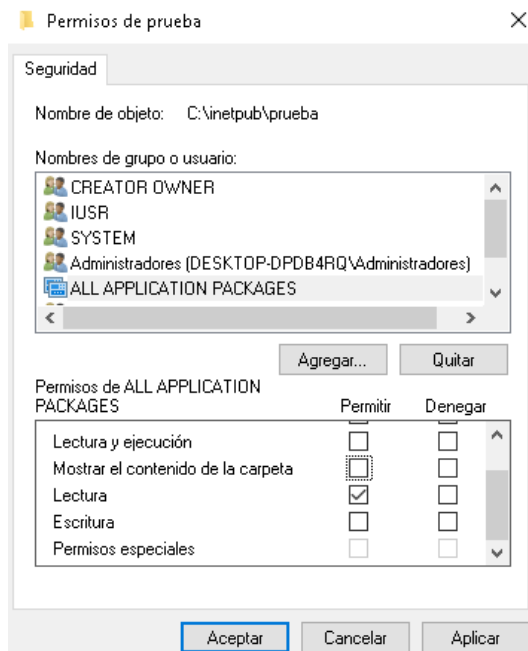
Permisos de prueba

Seguridad

Nombre de objeto: C:\inetpub\prueba

Nombres de grupo o usuario:

CREATOR OWNER
IUSR
SYSTEM
Administradores (DESKTOP-DPDB4RQ\Administradores)
ALL APPLICATION PACKAGES

Agregar... Quitar

Permisos de ALL APPLICATION PACKAGES

| | Permitir | Denegar |
|---|---|---|
| Lectura y ejecución | ☐ | ☐ |
| Mostrar el contenido de la carpeta | ☐ | ☐ |
| Lectura | ☑ | ☐ |
| Escritura | ☐ | ☐ |
| Permisos especiales | ☐ | ☐ |

Aceptar Cancelar Aplicar